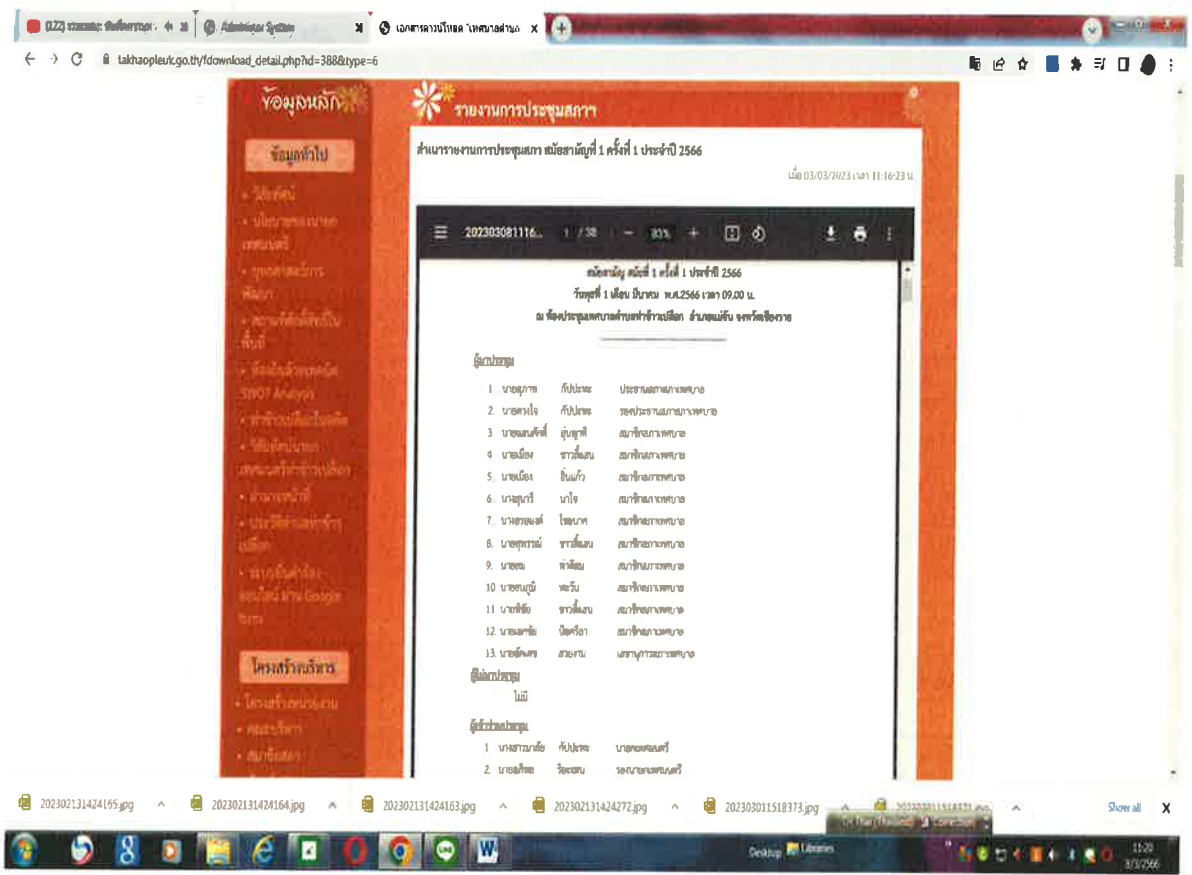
(122) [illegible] | Administrator System | เอกสารดาวน์โหลด เทศบาลตำบล

takhaopleuk.go.th/fdownload_detail.php?id=388&type=6

ข้อมูลหลัก

ข้อมูลทั่วไป

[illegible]

โครงสร้างบริหาร

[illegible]

รายงานการประชุมสภา

สำเนารายงานการประชุมสภา สมัยสามัญที่ 1 ครั้งที่ 1 ประจำปี 2566

เมื่อ 03/03/2023 เวลา 11:16:23 น.

20230308116... 1 / 38 83%

สมัยสามัญ สมัยที่ 1 ครั้งที่ 1 ประจำปี 2566

วันพุธที่ 1 เดือน มีนาคม พ.ศ.2566 เวลา 09.00 น.

ณ ห้องประชุมเทศบาลตำบลท่าข้าวเปลือก อำเภอแม่จัน จังหวัดเชียงราย

ผู้มาประชุม

1. นายสุภาพ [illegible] ประธานสภาเทศบาล
2. นายดวงใจ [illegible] รองประธานสภาเทศบาล
3. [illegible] สมาชิกสภาเทศบาล
4. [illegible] สมาชิกสภาเทศบาล
5. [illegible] สมาชิกสภาเทศบาล
6. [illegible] สมาชิกสภาเทศบาล
7. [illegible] สมาชิกสภาเทศบาล
8. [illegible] สมาชิกสภาเทศบาล
9. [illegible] สมาชิกสภาเทศบาล
10. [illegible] สมาชิกสภาเทศบาล
11. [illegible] สมาชิกสภาเทศบาล
12. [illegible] สมาชิกสภาเทศบาล
13. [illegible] เลขานุการสภาเทศบาล

ผู้ไม่มาประชุม

ไม่มี

ผู้เข้าร่วมประชุม

1. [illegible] นายกเทศมนตรี
2. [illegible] รองนายกเทศมนตรี

202302131424165.jpg 202302131424164.jpg 202302131424163.jpg 202302131424272.jpg 202303011518373.jpg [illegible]

Show all

Desktop Libraries

15:20
3/3/2566